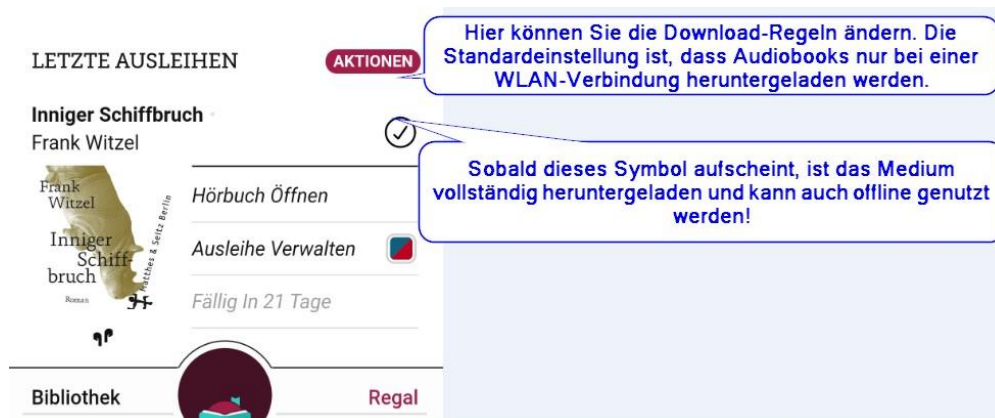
LETZTE AUSLEIHEN

AKTIONEN

Hier können Sie die Download-Regeln ändern. Die Standardeinstellung ist, dass Audiobooks nur bei einer WLAN-Verbindung heruntergeladen werden.

Inniger Schiffbruch
Frank Witzel

Sobald dieses Symbol aufscheint, ist das Medium vollständig heruntergeladen und kann auch offline genutzt werden!

Frank Witzel
Inniger Schiffbruch
Roman
Matthes & Seitz Berlin

Hörbuch Öffnen

Ausleihe Verwalten

Fällig In 21 Tage

Bibliothek

Regal